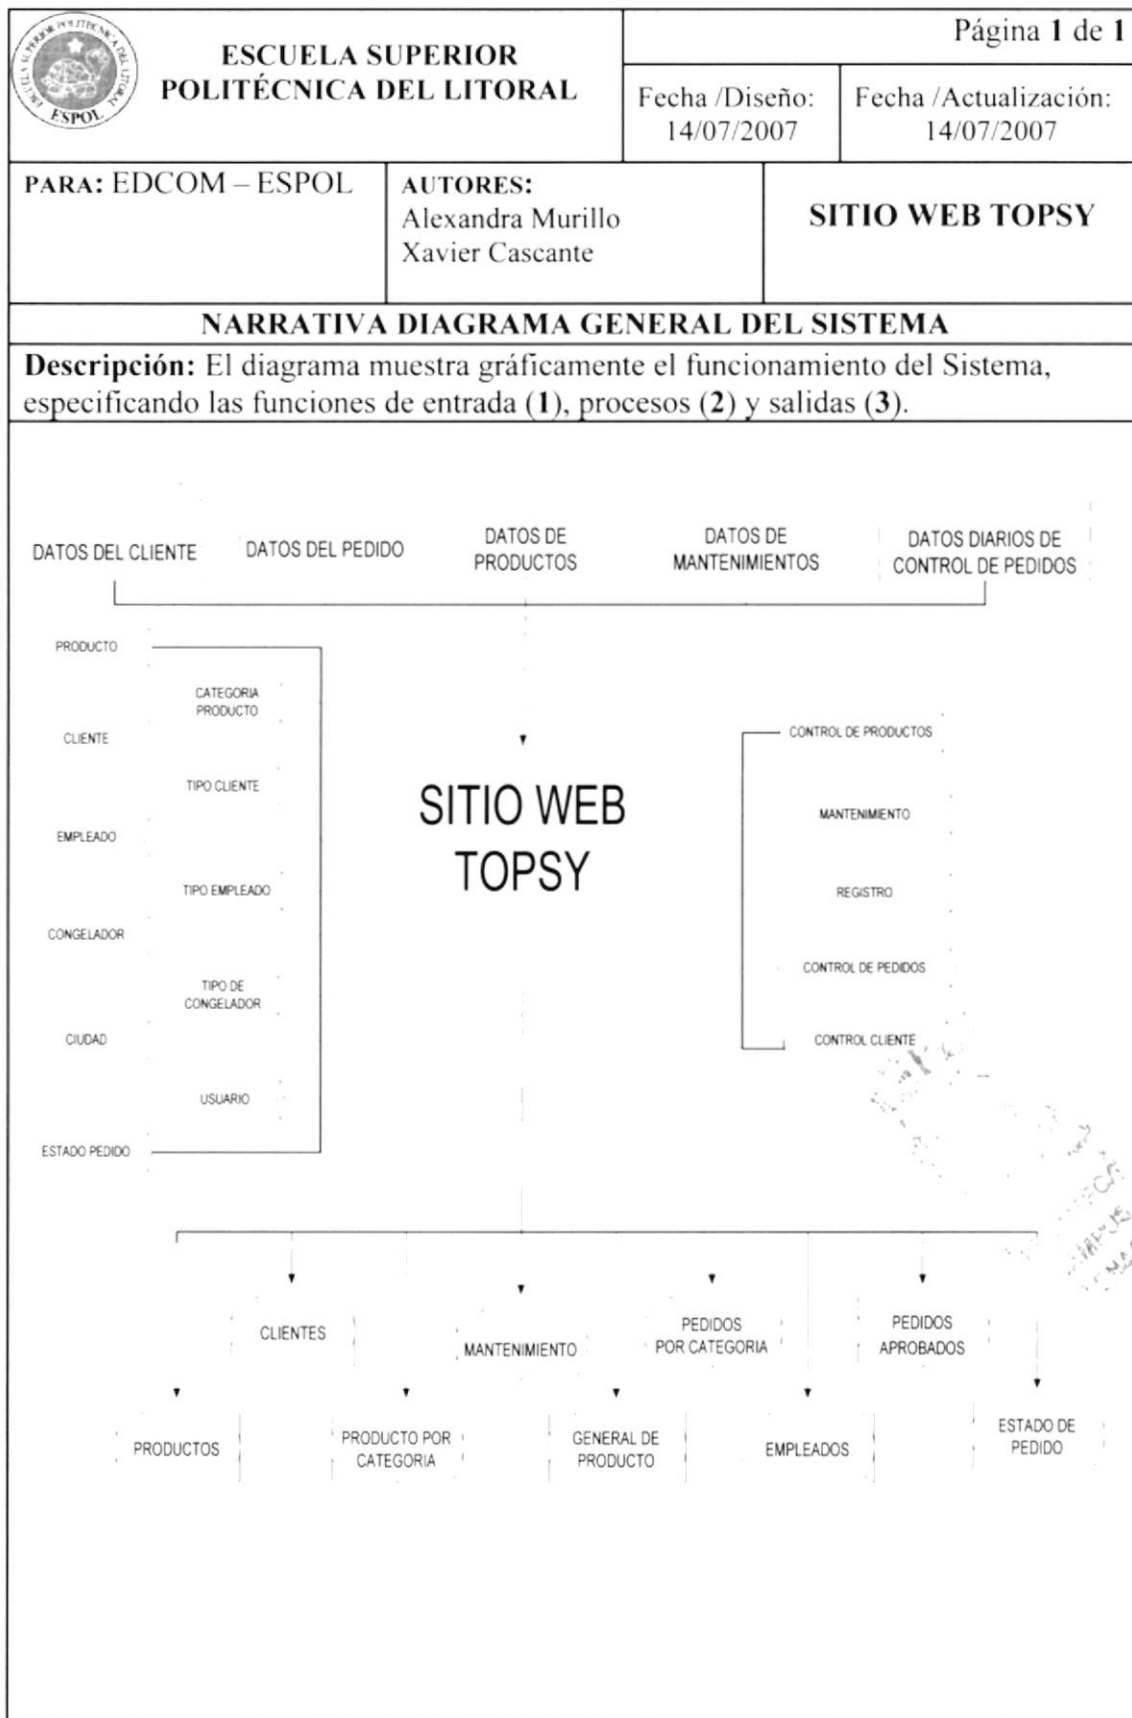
ESPOL

ESCUELA SUPERIOR POLITÉCNICA DEL LITORAL

Página 1 de 1

Fecha /Diseño: 14/07/2007

Fecha /Actualización: 14/07/2007

PARA: EDCOM – ESPOL

AUTORES: Alexandra Murillo Xavier Cascante

SITIO WEB TOPSY

NARRATIVA DIAGRAMA GENERAL DEL SISTEMA

Descripción: El diagrama muestra gráficamente el funcionamiento del Sistema, especificando las funciones de entrada (1), procesos (2) y salidas (3).

DATOS DEL CLIENTE
DATOS DEL PEDIDO
DATOS DE PRODUCTOS
DATOS DE MANTENIMIENTOS
DATOS DIARIOS DE CONTROL DE PEDIDOS

PRODUCTO
CATEGORIA PRODUCTO
CLIENTE
TIPO CLIENTE
EMPLEADO
TIPO EMPLEADO
CONGELADOR
TIPO DE CONGELADOR
CIUDAD
USUARIO
ESTADO PEDIDO

SITIO WEB TOPSY

CONTROL DE PRODUCTOS
MANTENIMIENTO
REGISTRO
CONTROL DE PEDIDOS
CONTROL CLIENTE

CLIENTES
MANTENIMIENTO
PEDIDOS POR CATEGORIA
PEDIDOS APROBADOS
PRODUCTOS
PRODUCTO POR CATEGORIA
GENERAL DE PRODUCTO
EMPLEADOS
ESTADO DE PEDIDO